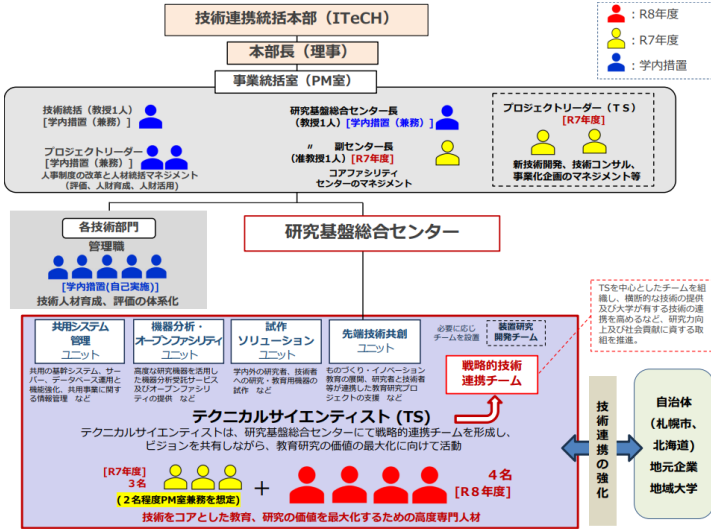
技術連携統括本部（ITeCH）

：R8年度
：R7年度
：学内措置

本部長（理事）

事務統括室（PM室）

技術統括（教授1人）
[学内措置（兼務）]

プロジェクトリーダー
[学内措置（兼務）]
人事制度の改革と人材統括マネジメント
（評価、人材育成、人材活用）

研究基盤総合センター長
（教授1人）[学内措置（兼務）]

〃　副センター長
（准教授1人）[R7年度]
コアファシリティ
センターのマネジメント

プロジェクトリーダー（TS）
[R7年度]
新技術開発、技術コンサル、事業化企画のマネジメント等

各技術部門
管理職
[学内措置(自己実施)]
技術人材育成、評価の体系化

研究基盤総合センター

TSを中心としたチームを組織し、横断的な技術の提供及び大学が有する技術の連携を高めるなど、研究力向上及び社会貢献に資する取組を推進。

共用システム管理
ユニット
共用の基幹システム、サーバー、データベース運用と機能強化、共用事業に関する情報管理　など

機器分析・オープンファシリティ
ユニット
高度な研究機器を活用した機器分析受託サービス及びオープンファシリティの提供　など

試作ソリューション
ユニット
学内外の研究者、技術者への研究・教育用機器の試作　など

先端技術共創
ユニット
ものづくり・イノベーション教育の展開、研究者と技術者等が連携した教育研究プロジェクトの支援　など

必要に応じチームを設置

装置研究開発チーム

戦略的技術連携チーム

テクニカルサイエンティスト（TS）
テクニカルサイエンティストは、研究基盤総合センターにて戦略的連携チームを形成し、ビジョンを共有しながら、教育研究の価値の最大化に向けて活動

[R7年度]
3名
（2名程度PM室兼務を想定）

+

4名
[R8年度]

技術をコアとした教育、研究の価値を最大化するための高度専門人材

技術連携の強化

自治体
（札幌市、北海道）
地元企業
地域大学